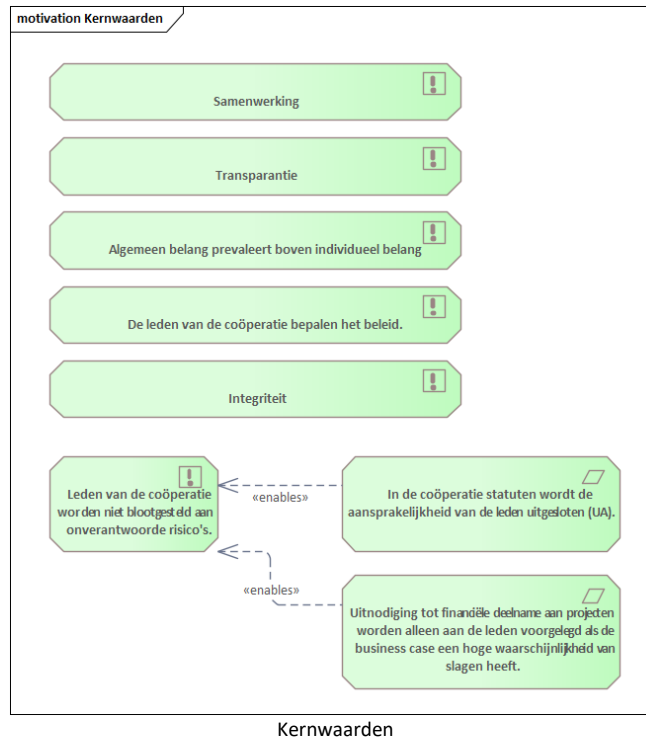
motivation Kernwaarden

Samenwerking

Transparantie

Algemeen belang prevaleert boven individueel belang

De leden van de coöperatie bepalen het beleid.

Integriteit

Leden van de coöperatie worden niet blootgesteld aan onverantwoorde risico's.

«enables»

In de coöperatie statuten wordt de aansprakelijkheid van de leden uitgesloten (UA).

«enables»

Uitnodiging tot financiële deelname aan projecten worden alleen aan de leden voorgelegd als de business case een hoge waarschijnlijkheid van slagen heeft.

Kernwaarden